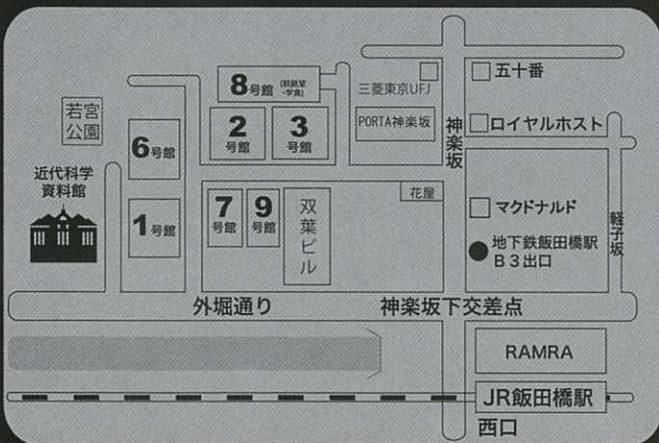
若宮公園

近代科学資料館

6号館

1号館

8号館 (図書室・学食)

2号館

3号館

7号館

9号館

双葉ビル

三菱東京UFJ

PORTA神楽坂

花屋

神楽坂

五十番

ロイヤルホスト

マクドナルド

地下鉄飯田橋駅 B3出口

軽子坂

外堀通り

神楽坂下交差点

RAMRA

JR飯田橋駅

西口